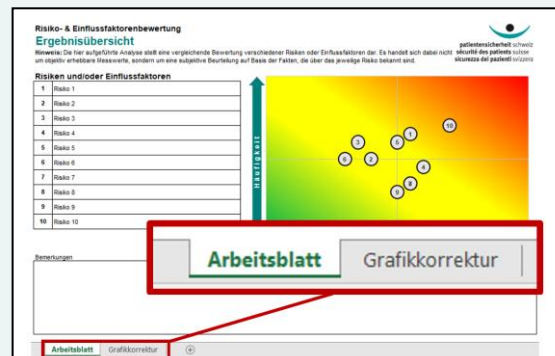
Risiko- & Einflussfaktorenbewertung
Ergebnisübersicht

patientensicherheit schweiz
sécurité des patients suisse
sicurezza dei pazienti svizzera

Hinweis: Die hier aufgeführte Analyse stellt eine vergleichende Bewertung verschiedener Risiken oder Einflussfaktoren dar. Es handelt sich dabei nicht um objektiv erhebbare Messwerte, sondern um eine subjektive Beurteilung auf Basis der Fakten, die über das jeweilige Risiko bekannt sind.

Risiken und/oder Einflussfaktoren

| | |
|---|---|
| 1 | Risiko 1 |
| 2 | Risiko 2 |
| 3 | Risiko 3 |
| 4 | Risiko 4 |
| 5 | Risiko 5 |
| 6 | Risiko 6 |
| 7 | Risiko 7 |
| 8 | Risiko 8 |
| 9 | Risiko 9 |
| 10 | Risiko 10 |

Häufigkeit

10 3 1 5 6 2 4 8 9

Bemerkungen

Arbeitsblatt Grafikkorrektur

Arbeitsblatt Grafikkorrektur +